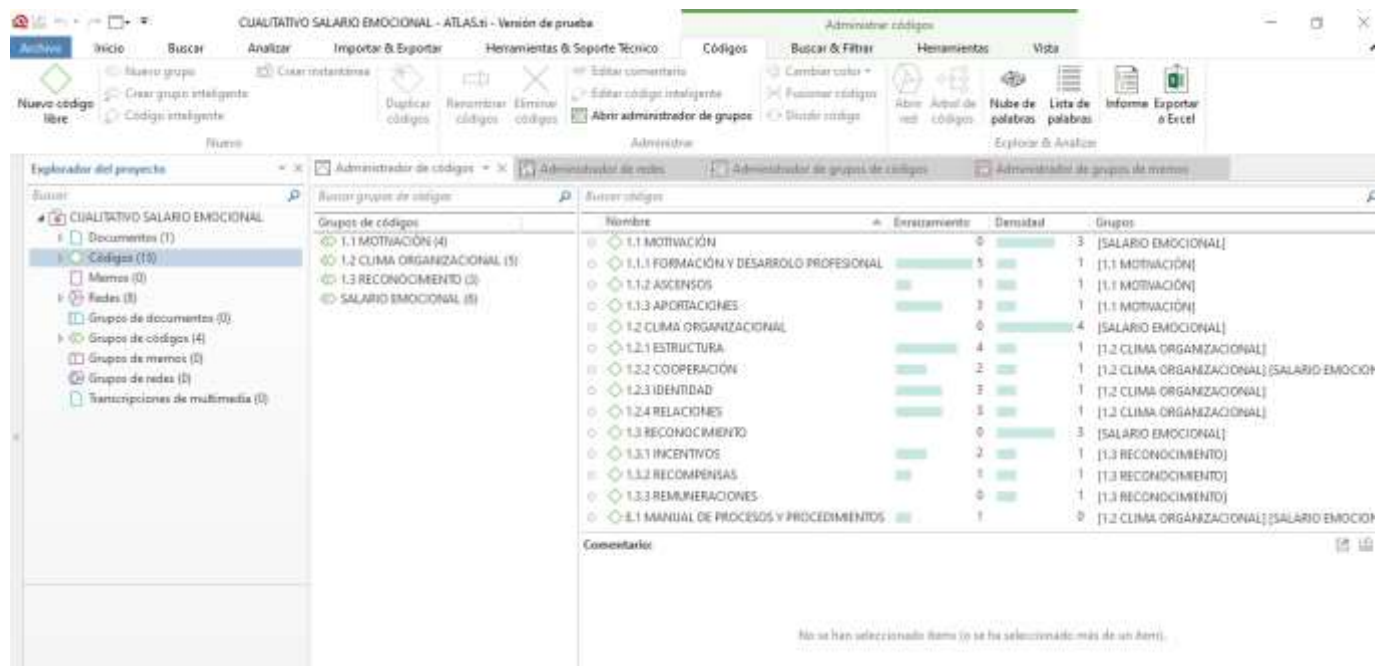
CUALITATIVO SALARIO EMOCIONAL - ATLAS.ti - Versión de prueba

Administrar códigos

Archivo | Inicio | Buscar | Analizar | Importar & Exportar | Herramientas & Soporte Técnico | Códigos | Buscar & Filtrar | Herramientas | Vista

Nuevo código libre
Nuevo grupo
Crear grupo inteligente
Código inteligente
Crear instantánea
Nuevo

Duplicar códigos
Renombrar códigos
Eliminar códigos
Editar comentario
Editar código inteligente
Abrir administrador de grupos
Cambiar color
Fusionar códigos
Dividir código
Administrar

Abrir red
Árbol de códigos
Nube de palabras
Lista de palabras
Informe
Exportar a Excel
Explorar & Analizar

Explorador del proyecto

Buscar

CUALITATIVO SALARIO EMOCIONAL
Documentos (1)
Códigos (15)
Memos (0)
Redes (8)
Grupos de documentos (0)
Grupos de códigos (4)
Grupos de memos (0)
Grupos de redes (0)
Transcripciones de multimedia (0)

Administrador de códigos | Administrador de redes | Administrador de grupos de códigos | Administrador de grupos de memos

Buscar grupos de códigos

Grupos de códigos
1.1 MOTIVACIÓN (4)
1.2 CLIMA ORGANIZACIONAL (5)
1.3 RECONOCIMIENTO (3)
SALARIO EMOCIONAL (8)

Buscar códigos

| Nombre | Enraizamiento | Densidad | Grupos |
|---|---|---|---|
| 1.1 MOTIVACIÓN | 0 | 3 | [SALARIO EMOCIONAL] |
| 1.1.1 FORMACIÓN Y DESARROLO PROFESIONAL | 5 | 1 | [1.1 MOTIVACIÓN] |
| 1.1.2 ASCENSOS | 1 | 1 | [1.1 MOTIVACIÓN] |
| 1.1.3 APORTACIONES | 3 | 1 | [1.1 MOTIVACIÓN] |
| 1.2 CLIMA ORGANIZACIONAL | 0 | 4 | [SALARIO EMOCIONAL] |
| 1.2.1 ESTRUCTURA | 4 | 1 | [1.2 CLIMA ORGANIZACIONAL] |
| 1.2.2 COOPERACIÓN | 2 | 1 | [1.2 CLIMA ORGANIZACIONAL] [SALARIO EMOCION |
| 1.2.3 IDENTIDAD | 3 | 1 | [1.2 CLIMA ORGANIZACIONAL] |
| 1.2.4 RELACIONES | 3 | 1 | [1.2 CLIMA ORGANIZACIONAL] |
| 1.3 RECONOCIMIENTO | 0 | 3 | [SALARIO EMOCIONAL] |
| 1.3.1 INCENTIVOS | 2 | 1 | [1.3 RECONOCIMIENTO] |
| 1.3.2 RECOMPENSAS | 1 | 1 | [1.3 RECONOCIMIENTO] |
| 1.3.3 REMUNERACIONES | 0 | 1 | [1.3 RECONOCIMIENTO] |
| E.1 MANUAL DE PROCESOS Y PROCEDIMIENTOS | 1 | 0 | [1.2 CLIMA ORGANIZACIONAL] [SALARIO EMOCION |

Comentario:

No se han seleccionado ítems (o se ha seleccionado más de un ítem).